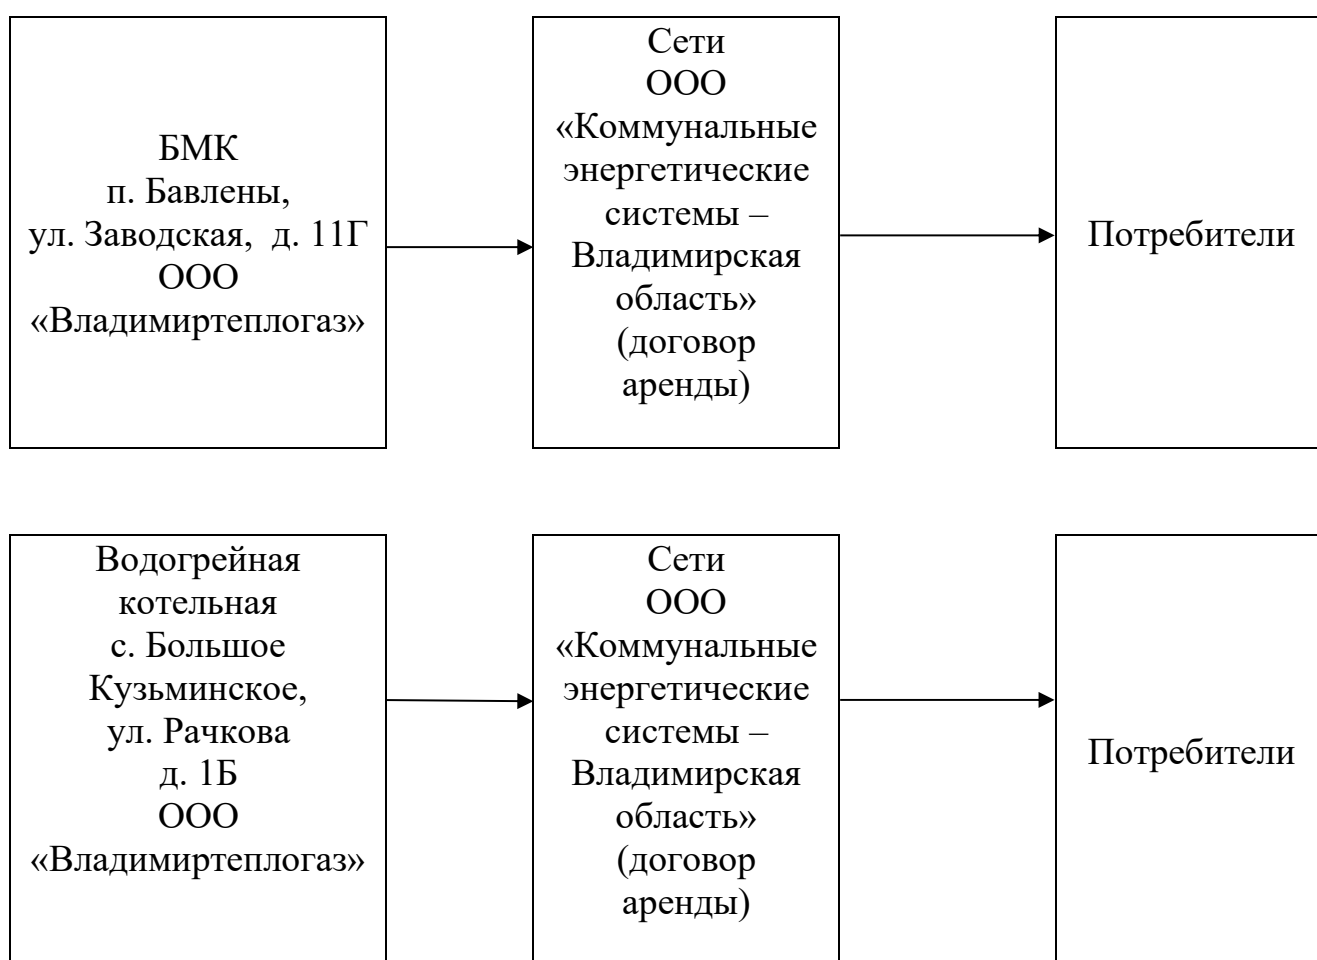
БМК
п. Бавлены,
ул. Заводская, д. 11Г
ООО
«Владимиртеплогаз»

Сети
ООО
«Коммунальные энергетические системы – Владимирская область»
(договор аренды)

Потребители

Водогрейная котельная
с. Большое Кузьминское,
ул. Рачкова
д. 1Б
ООО
«Владимиртеплогаз»

Сети
ООО
«Коммунальные энергетические системы – Владимирская область»
(договор аренды)

Потребители